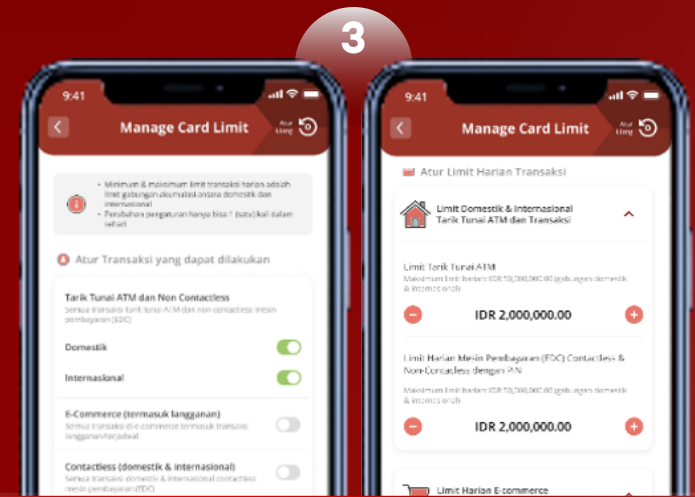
3

9:41

Manage Card Limit

Atur Ulang

• Minimum & maksimum limit transaksi harian adalah limit gabungan akumulasi antara domestik dan internasional
• Perubahan pengaturan hanya bisa 1 (satu) kali dalam sehari

Atur Transaksi yang dapat dilakukan

Tarik Tunai ATM dan Non Contactless
Semua transaksi tarik tunai ATM dan non contactless mesin pembayaran (EDC)

Domestik

Internasional

E-Commerce (termasuk langganan)
Semua transaksi di e-commerce termasuk transaksi langganan/terjadwal

Contactless (domestik & internasional)
Semua transaksi domestik & internasional contactless mesin pembayaran (EDC)

9:41

Manage Card Limit

Atur Ulang

Atur Limit Harian Transaksi

Limit Domestik & Internasional
Tarik Tunai ATM dan Transaksi

Limit Tarik Tunai ATM
Maksimum limit harian IDR 10,000,000.00 gabungan domestik & internasional

IDR 2,000,000.00

Limit Harian Mesin Pembayaran (EDC) Contactless & Non-Contactless dengan PIN
Maksimum limit harian IDR 10,000,000.00 gabungan domestik & internasional

IDR 2,000,000.00

Limit Harian E-commerce